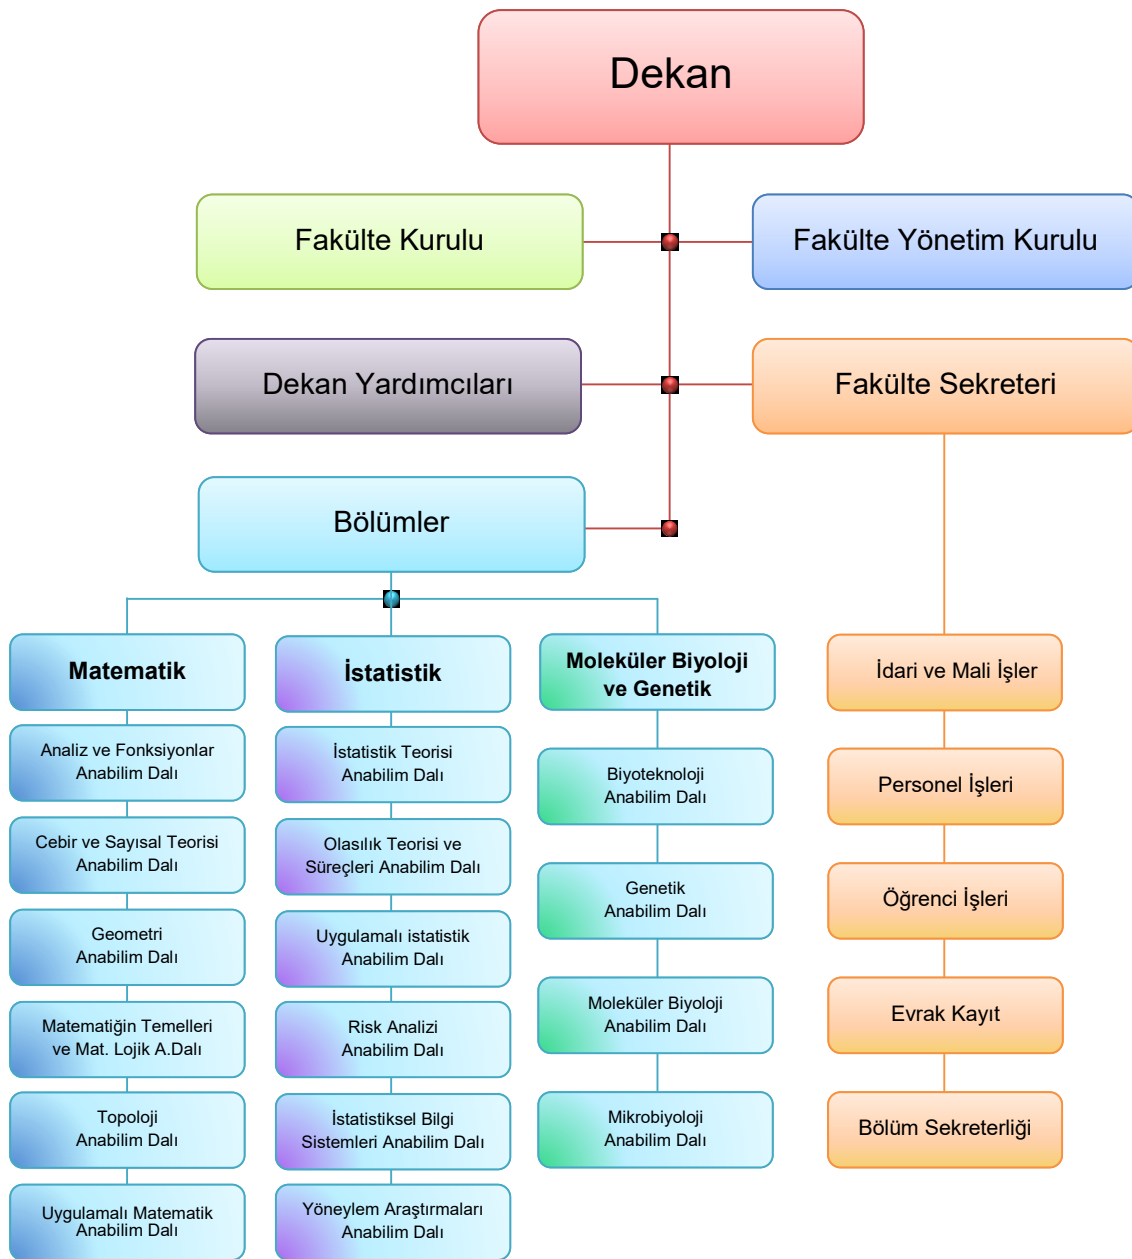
Dekan

Fakülte Kurulu

Fakülte Yönetim Kurulu

Dekan Yardımcıları

Fakülte Sekreteri

Bölümler

Matematik

Analiz ve Fonksiyonlar Anabilim Dalı

Cebir ve Sayısal Teorisi Anabilim Dalı

Geometri Anabilim Dalı

Matematiğin Temelleri ve Mat. Lojik A.Dalı

Topoloji Anabilim Dalı

Uygulamalı Matematik Anabilim Dalı

İstatistik

İstatistik Teorisi Anabilim Dalı

Olasılık Teorisi ve Süreçleri Anabilim Dalı

Uygulamalı istatistik Anabilim Dalı

Risk Analizi Anabilim Dalı

İstatistiksel Bilgi Sistemleri Anabilim Dalı

Yöneylem Araştırmaları Anabilim Dalı

Moleküler Biyoloji ve Genetik

Biyoteknoloji Anabilim Dalı

Genetik Anabilim Dalı

Moleküler Biyoloji Anabilim Dalı

Mikrobiyoloji Anabilim Dalı

İdari ve Mali İşler

Personel İşleri

Öğrenci İşleri

Evrak Kayıt

Bölüm Sekreterliği